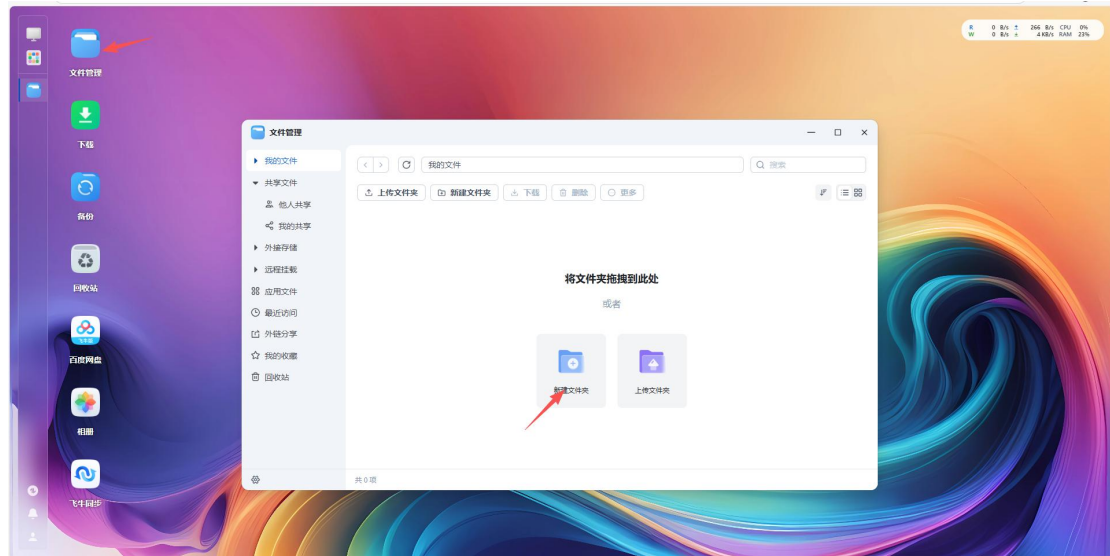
R 0 B/s ± 266 B/s CPU 0%
W 0 B/s ± 4 KB/s RAM 23%

文件管理
下载
备份
回收站
百度网盘
相册
飞牛同步

文件管理

我的文件
共享文件
他人共享
我的共享
外接存储
远程挂载
应用文件
最近访问
外链分享
我的收藏
回收站

我的文件
搜索
上传文件夹
新建文件夹
下载
删除
更多

将文件夹拖拽到此处
或者
新建文件夹
上传文件夹

共 0 项